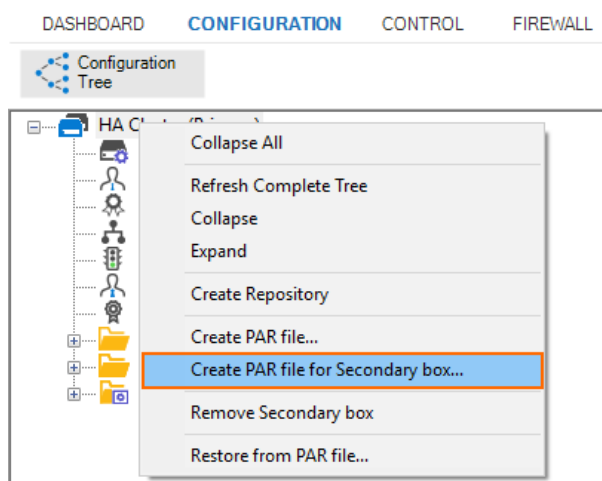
DASHBOARD CONFIGURATION CONTROL FIREWALL

Configuration Tree

HA Cl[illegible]

Collapse All

Refresh Complete Tree
Collapse
Expand

Create Repository

Create PAR file...
Create PAR file for Secondary box...

Remove Secondary box

Restore from PAR file...